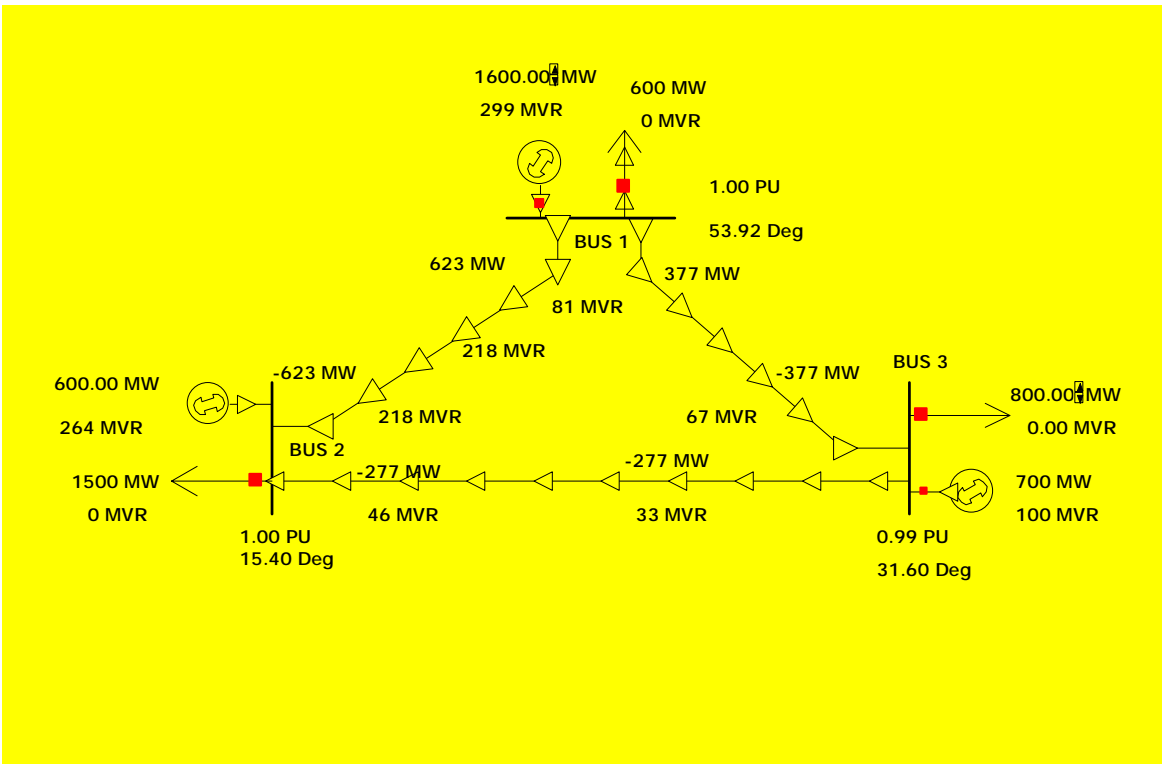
1600.00 MW
299 MVR

600 MW
0 MVR

1.00 PU
53.92 Deg

BUS 1

623 MW
81 MVR
218 MVR

377 MW
-377 MW
67 MVR

BUS 3

600.00 MW
264 MVR

-623 MW
218 MVR

BUS 2

800.00 MW
0.00 MVR

1500 MW
0 MVR

-277 MW
46 MVR

-277 MW
33 MVR

700 MW
100 MVR

1.00 PU
15.40 Deg

0.99 PU
31.60 Deg